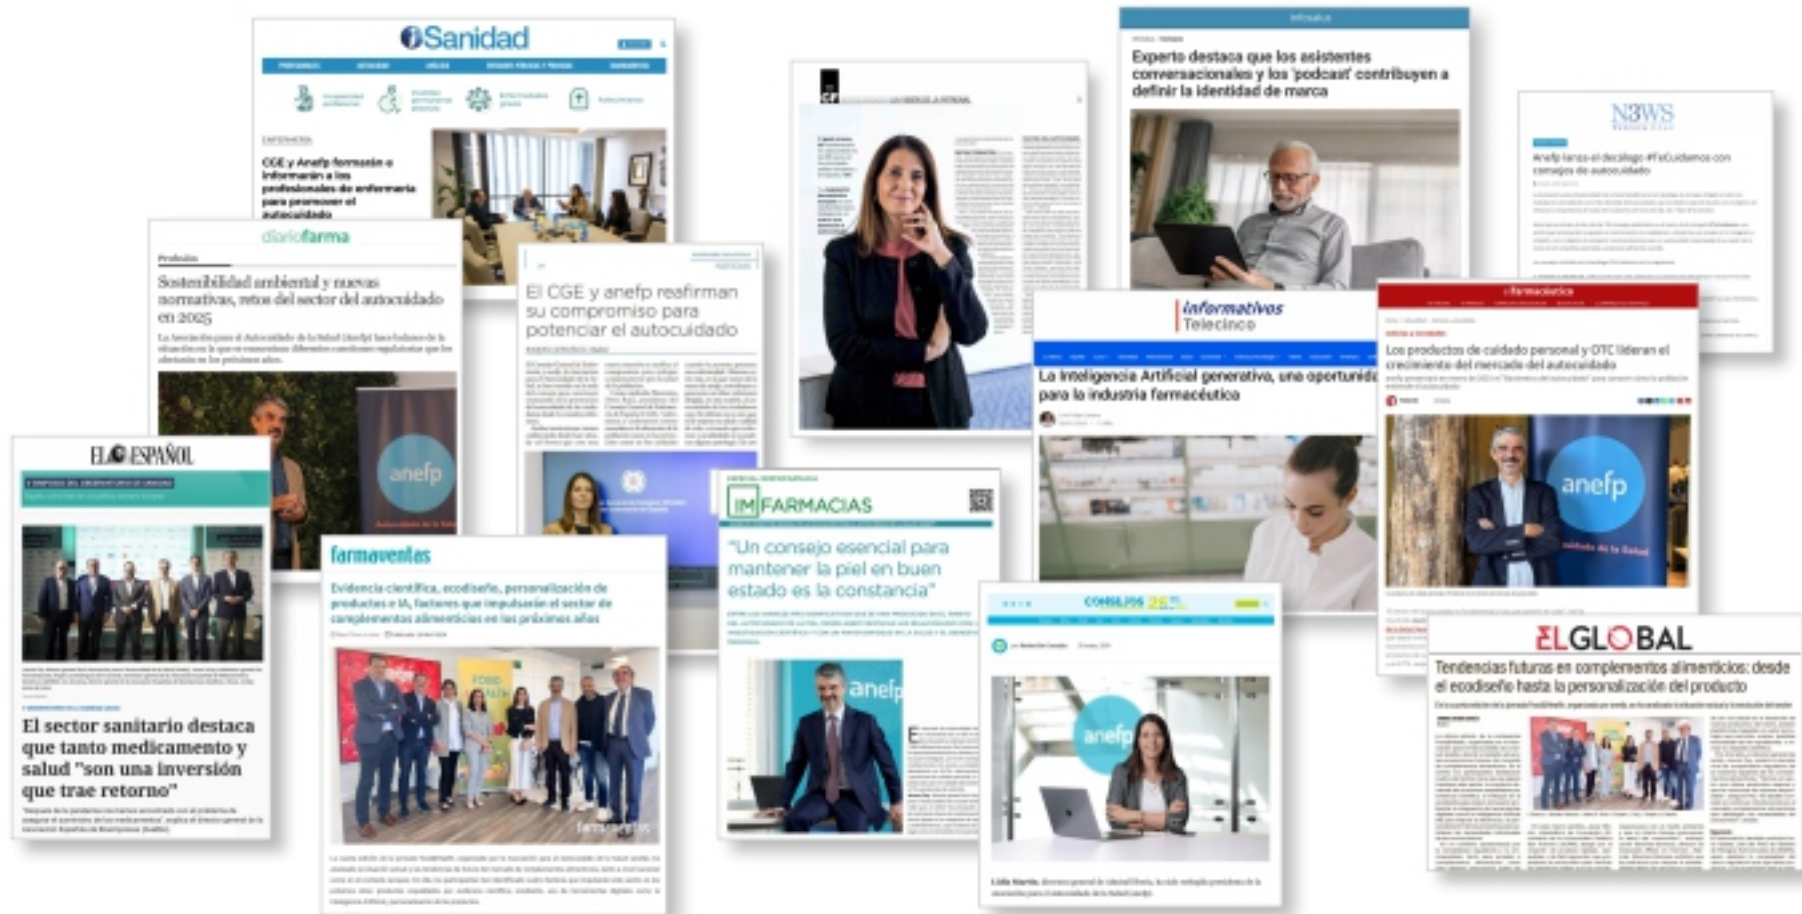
iSanidad

CGE y Anefp formarán e informarán a los profesionales de enfermería para promover el autocuidado

diariofarma

Sostenibilidad ambiental y nuevas normativas, retos del sector del autocuidado en 2025

anefp

El CGE y anefp reafirman su compromiso para potenciar el autocuidado

Experto destaca que los asistentes conversacionales y los 'podcast' contribuyen a definir la identidad de marca

N3WS

Anefp lanza el decálogo #TeCuidamos con consejos de autocuidado

informativos Telecinco

La Inteligencia Artificial generativa, una oportunidad para la industria farmacéutica

Los productos de cuidado personal y OTC lideran el crecimiento del mercado del autocuidado

anefp

EL ESPAÑOL

El sector sanitario destaca que tanto medicamento y salud "son una inversión que trae retorno"

farmaventas

Evidencia científica, ecodiseño, personalización de productos e IA, factores que impulsarán el sector de complementos alimenticios en los próximos años

IM FARMACIAS

"Un consejo esencial para mantener la piel en buen estado es la constancia"

anefp

CONSEJOS 25

anefp

EL GLOBAL

Tendencias futuras en complementos alimenticios: desde el ecodiseño hasta la personalización del producto